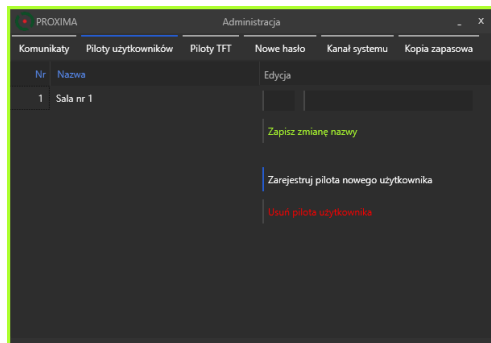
PROXIMA Administracja _ x

Komunikaty | Piloty użytkowników | Piloty TFT | Nowe hasło | Kanał systemu | Kopia zapasowa

| Nr | Nazwa |
|---|---|
| 1 | Sala nr 1 |

Edycja

Zapisz zmianę nazwy

Zarejestruj pilota nowego użytkownika

Usuń pilota użytkownika